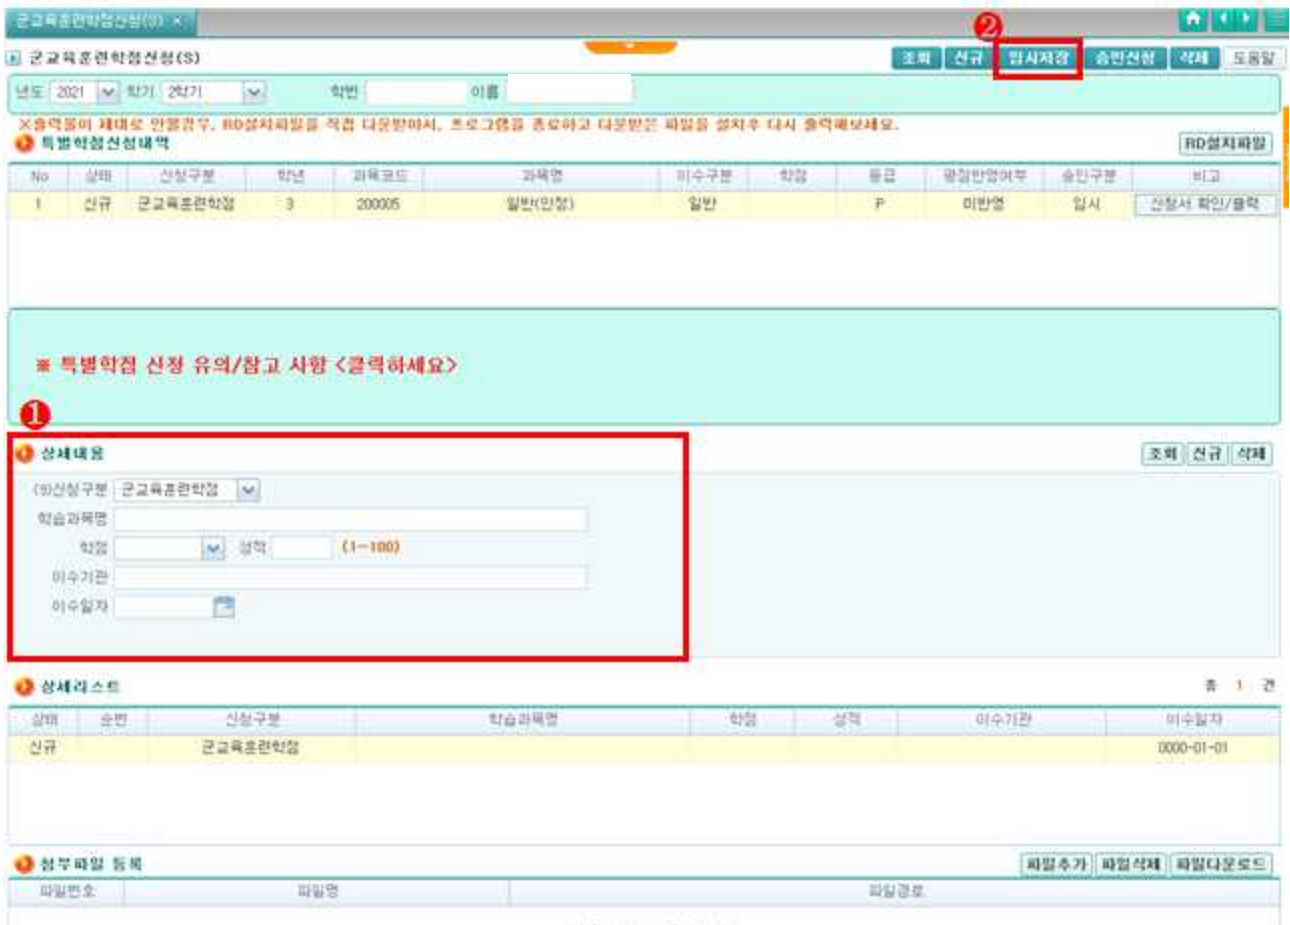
군교육훈련학점신청(S) ×

군교육훈련학점신청(S)

❷
조회 신규 임시저장 승인신청 삭제 도움말

년도 2021 학기 2학기 학번 이름

※출력물이 제대로 안될경우, RD설치파일을 직접 다운받아서, 프로그램을 종료하고 다운받은 파일을 설치후 다시 출력해보세요.

특별학점신청내역

RD설치파일

| No | 상태 | 신청구분 | 학년 | 과목코드 | 과목명 | 이수구분 | 학점 | 등급 | 평점반영여부 | 승인구분 | 비고 |
|---|---|---|---|---|---|---|---|---|---|---|---|
| 1 | 신규 | 군교육훈련학점 | 3 | 200005 | 일반(인정) | 일반 | | P | 미반영 | 임시 | 신청서 확인/출력 |

※ 특별학점 신청 유의/참고 사항 <클릭하세요>

❶
상세내용

조회 신규 삭제

(9)신청구분 군교육훈련학점
학습과목명
학점 성적 (1~100)
이수기관
이수일자

상세리스트

총 1 건

| 상태 | 순번 | 신청구분 | 학습과목명 | 학점 | 성적 | 이수기관 | 이수일자 |
|---|---|---|---|---|---|---|---|
| 신규 | | 군교육훈련학점 | | | | | 0000-01-01 |

첨부파일 등록

파일추가 파일삭제 파일다운로드

| 파일번호 | 파일명 | 파일경로 |
|---|---|---|